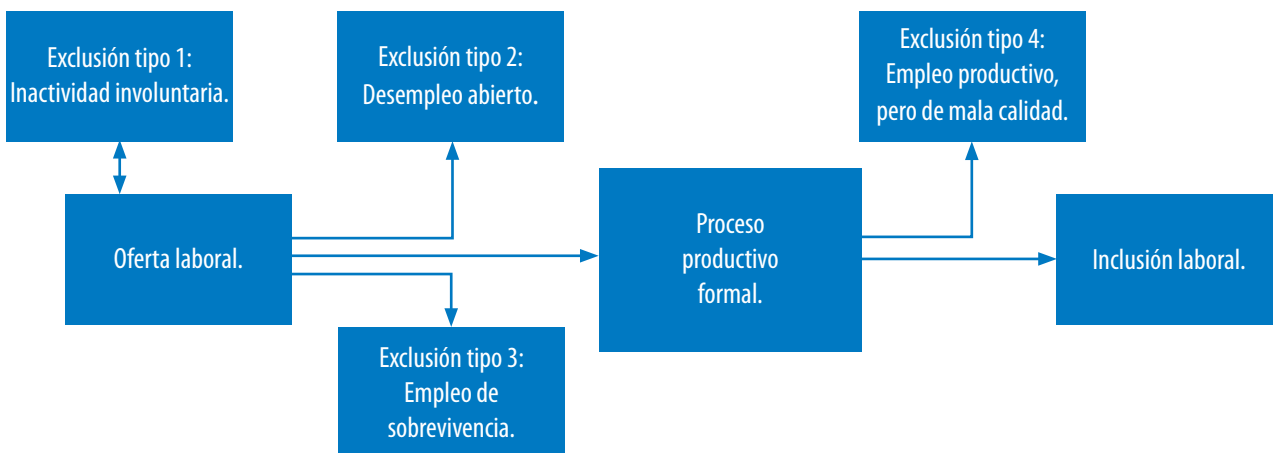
Exclusión tipo 1:
Inactividad involuntaria.

Exclusión tipo 2:
Desempleo abierto.

Exclusión tipo 4:
Empleo productivo, pero de mala calidad.

Oferta laboral.

Proceso productivo formal.

Inclusión laboral.

Exclusión tipo 3:
Empleo de sobrevivencia.